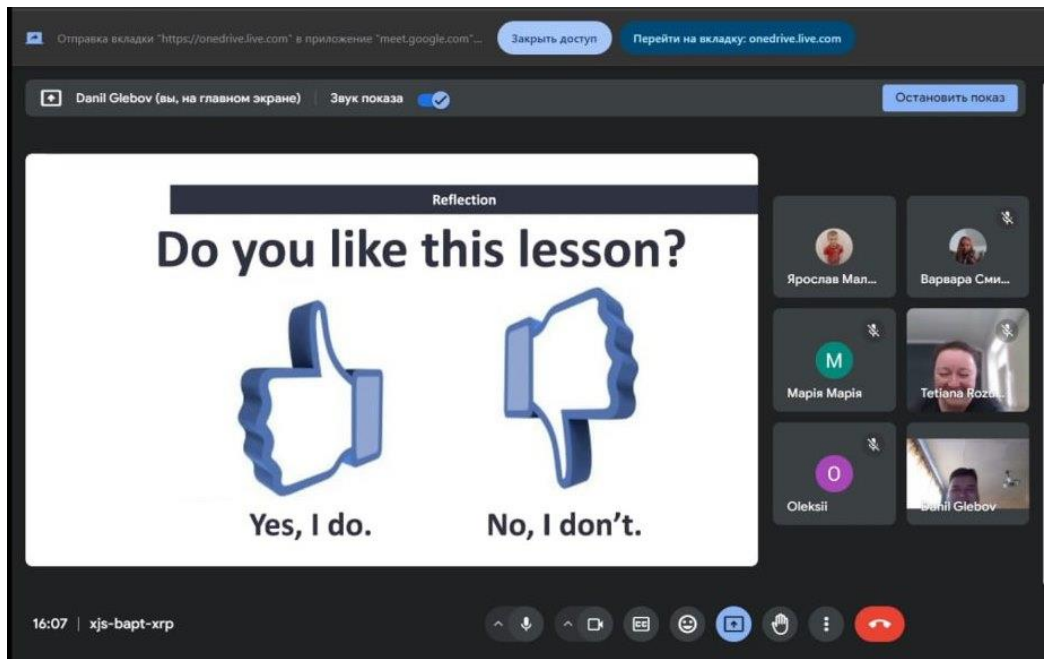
Отправка вкладки "https://onedrive.live.com" в приложение "meet.google.com"... Закрыть доступ Перейти на вкладку: onedrive.live.com

Danil Glebov (вы, на главном экране) | Звук показа Остановить показ

Reflection

Do you like this lesson?

Yes, I do. No, I don't.

Ярослав Мал... Варвара Сми...

M
Марія Марія

Tetiana Rozo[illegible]

O
Oleksii

Danil Glebov

16:07 | xjs-bapt-xrp